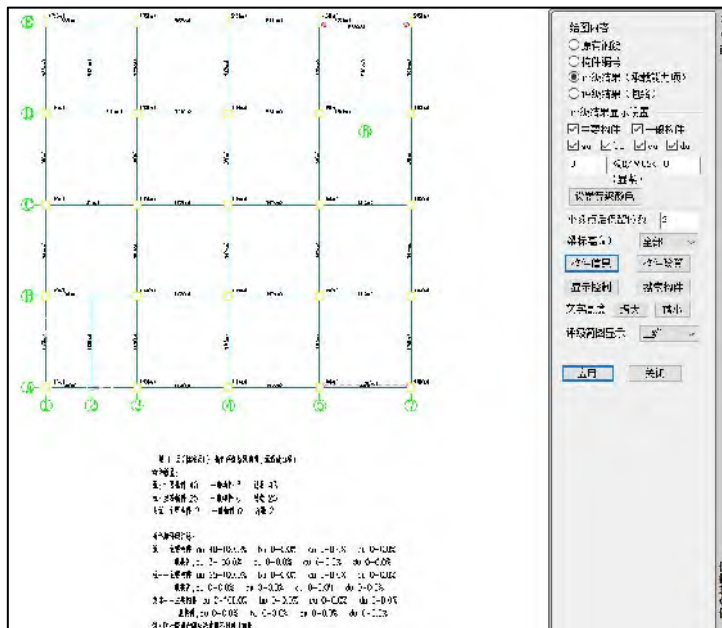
Ⓔ
Ⓓ
Ⓒ
Ⓑ
Ⓐ
①
②
③
④
⑤
⑥
⑦

结果内容
○单有剖面
○构件编号
◉中线结果（考虑施工顺）
○中线结果（图标）
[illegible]
☑主要构件 ☑一般构件
☑ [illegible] ☑ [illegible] ☑ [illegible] ☑ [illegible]
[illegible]
设置剖面位置
小数点后保留位数 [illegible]
楼层号 全部
构件信息 构件位置
显示控制 显示构件
文字大小 增大 减小
按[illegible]显示
应用 关闭

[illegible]